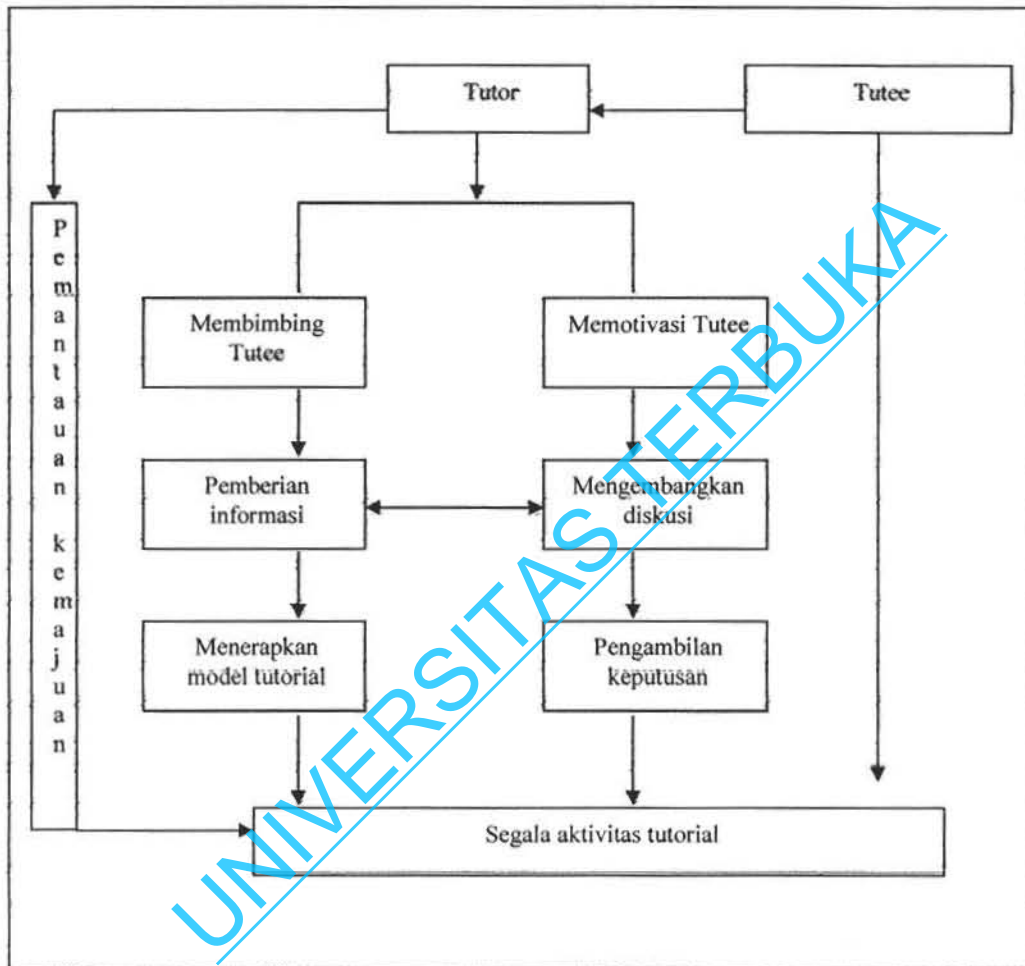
Tutor

Tutee

Pemantauan kemajuan

Membimbing Tutee

Memotivasi Tutee

Pemberian informasi

Mengembangkan diskusi

Menerapkan model tutorial

Pengambilan keputusan

Segala aktivitas tutorial

UNIVERSITAS TERBUKA